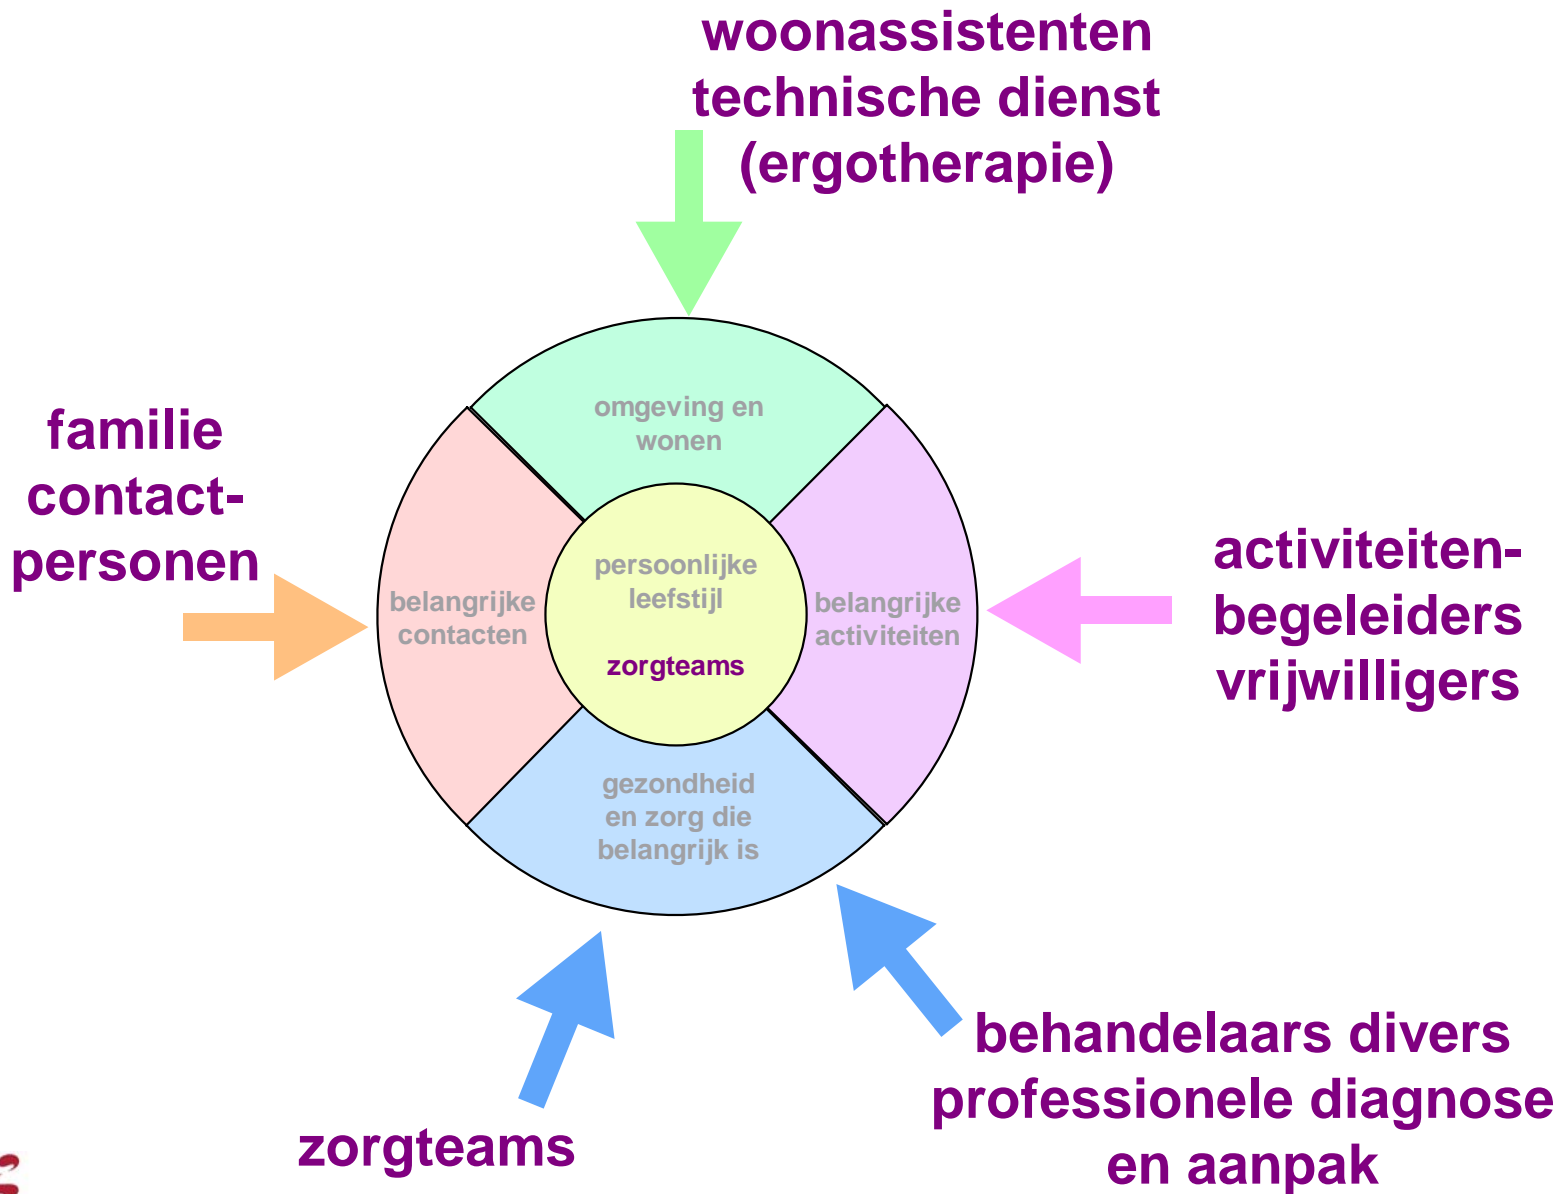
woonassistenten
technische dienst
(ergotherapie)

familie
contact-
personen

omgeving en
wonen

belangrijke
contacten

persoonlijke
leefstijl

zorgteams

belangrijke
activiteiten

activiteiten-
begeleiders
vrijwilligers

gezondheid
en zorg die
belangrijk is

zorgteams

behandelaars divers
professionele diagnose
en aanpak